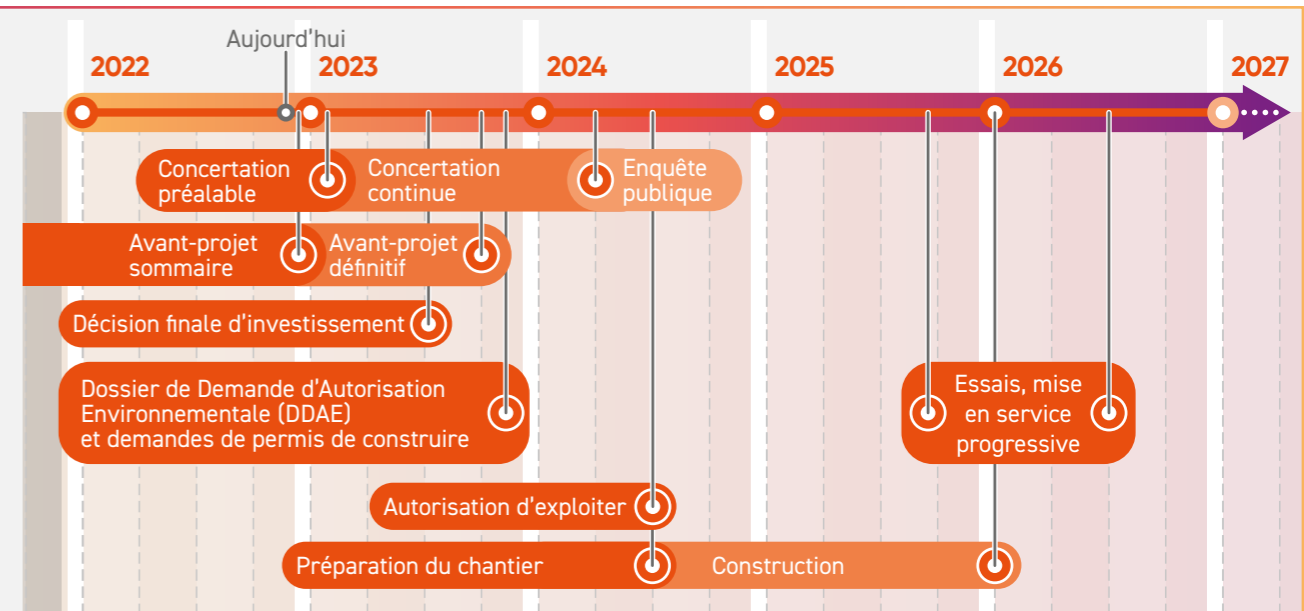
Aujourd'hui

2022

2023

2024

2025

2026

2027

Concertation préalable

Concertation continue

Enquête publique

Avant-projet sommaire

Avant-projet définitif

Décision finale d'investissement

Dossier de Demande d'Autorisation Environnementale (DDAE) et demandes de permis de construire

Essais, mise en service progressive

Autorisation d'exploiter

Préparation du chantier

Construction